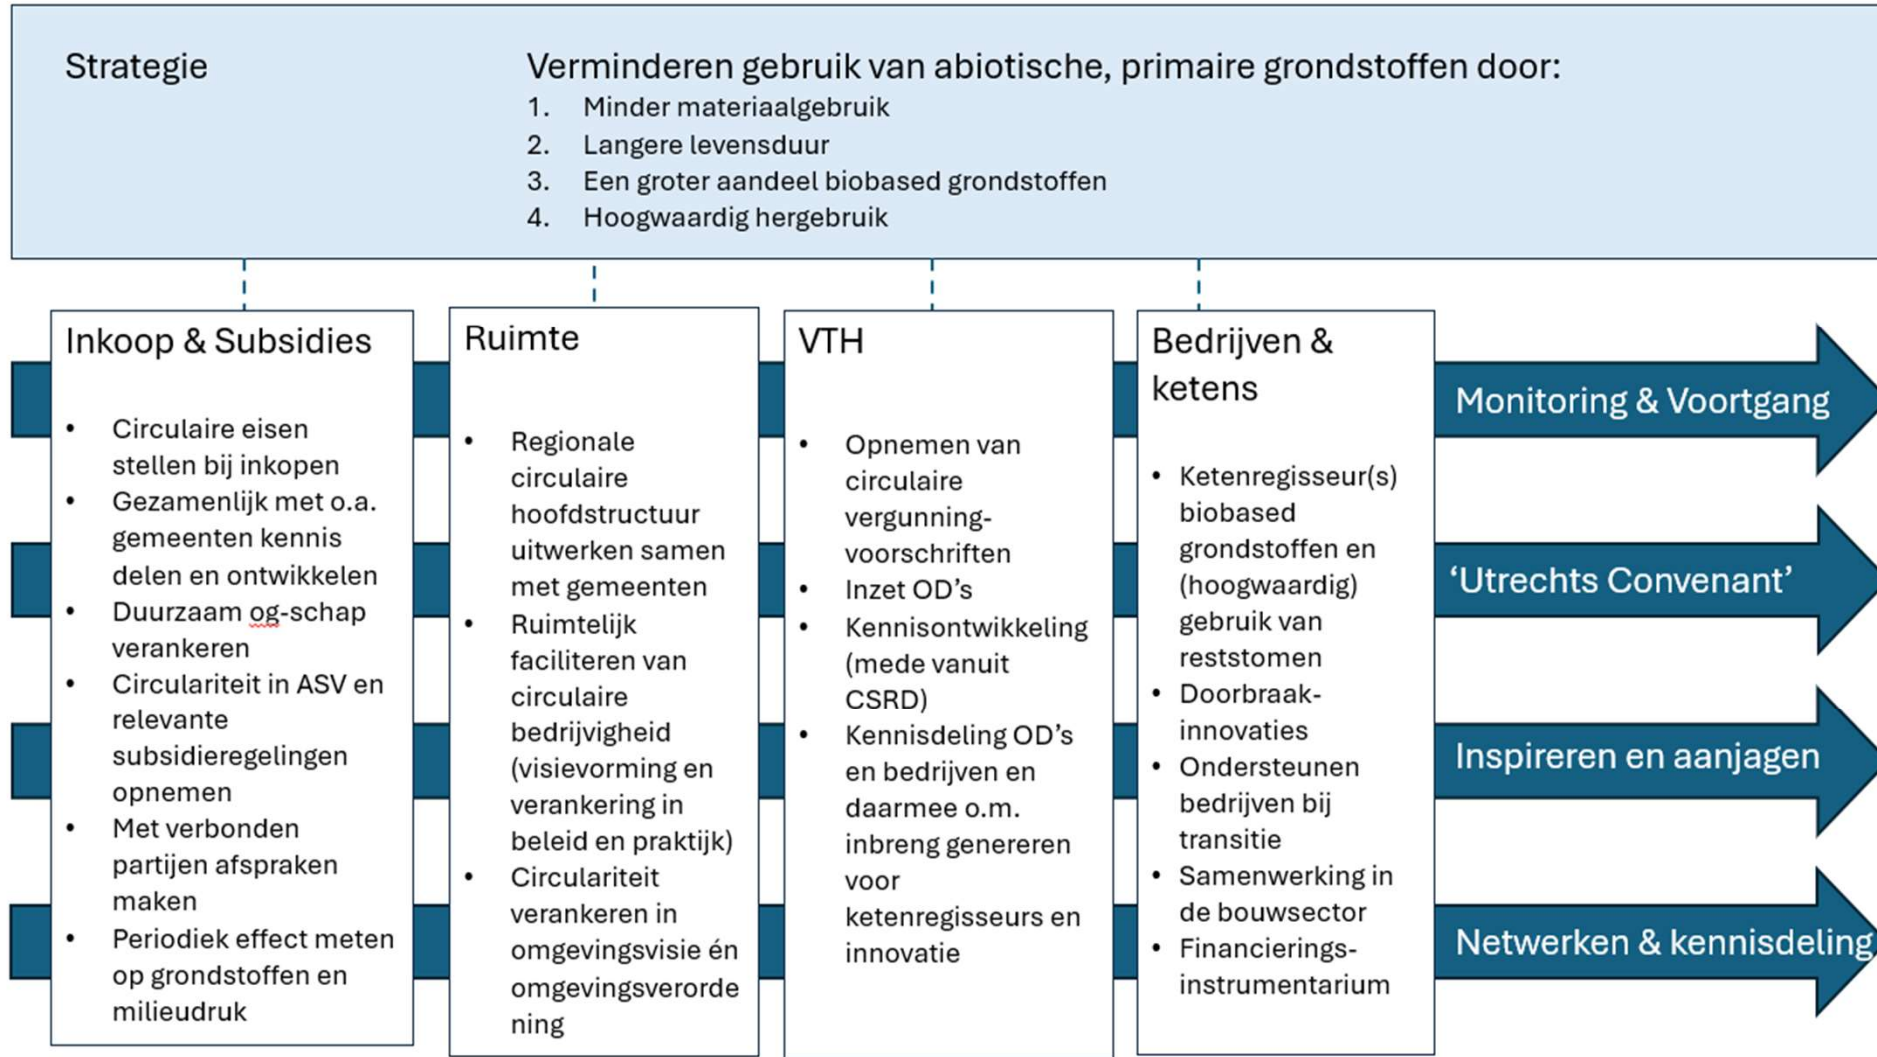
Strategie

Verminderen gebruik van abiotische, primaire grondstoffen door:
1. Minder materiaalgebruik
2. Langere levensduur
3. Een groter aandeel biobased grondstoffen
4. Hoogwaardig hergebruik

Inkoop & Subsidies

- Circulaire eisen stellen bij inkopen
- Gezamenlijk met o.a. gemeenten kennis delen en ontwikkelen
- Duurzaam og-schap verankeren
- Circulariteit in ASV en relevante subsidieregelingen opnemen
- Met verbonden partijen afspraken maken
- Periodiek effect meten op grondstoffen en milieudruk

Ruimte

- Regionale circulaire hoofdstructuur uitwerken samen met gemeenten
- Ruimtelijk faciliteren van circulaire bedrijvigheid (visievorming en verankering in beleid en praktijk)
- Circulariteit verankeren in omgevingsvisie én omgevingsverordening

VTH

- Opnemen van circulaire vergunning-voorschriften
- Inzet OD's
- Kennisontwikkeling (mede vanuit CSRD)
- Kennisdeling OD's en bedrijven en daarmee o.m. inbreng genereren voor ketenregisseurs en innovatie

Bedrijven & ketens

- Ketenregisseur(s) biobased grondstoffen en (hoogwaardig) gebruik van reststomen
- Doorbraak-innovaties
- Ondersteunen bedrijven bij transitie
- Samenwerking in de bouwsector
- Financierings-instrumentarium

Monitoring & Voortgang

'Utrechts Convenant'

Inspireren en aanjagen

Netwerken & kennisdeling